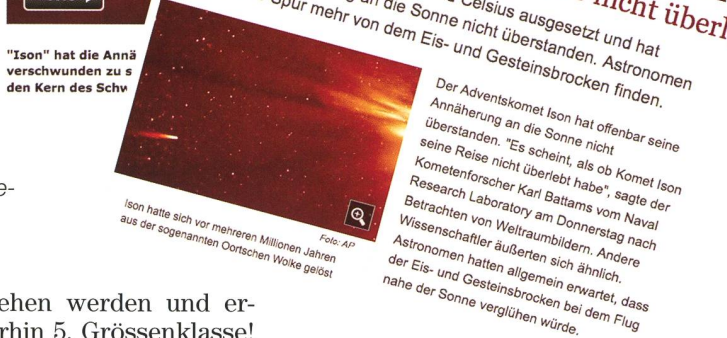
nicht überl

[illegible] Celsius ausgesetzt und hat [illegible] an die Sonne nicht überstanden. Astronomen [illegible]spur mehr von dem Eis- und Gesteinsbrocken finden.

"Ison" hat die Annä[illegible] verschwunden zu s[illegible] den Kern des Schw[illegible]

Der Adventskomet Ison hat offenbar seine Annäherung an die Sonne nicht überstanden. "Es scheint, als ob Komet Ison seine Reise nicht überlebt habe", sagte der Kometenforscher Karl Battams vom Naval Research Laboratory am Donnerstag nach Betrachten von Weltraumbildern. Andere Wissenschaftler äußerten sich ähnlich. Astronomen hatten allgemein erwartet, dass der Eis- und Gesteinsbrocken bei dem Flug nahe der Sonne verglühen würde.

Foto: AP

Ison hatte sich vor mehreren Millionen Jahren aus der sogenannten Oortschen Wolke gelöst

e-

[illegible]ehen werden und er-
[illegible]rhin 5. Grössenklasse!